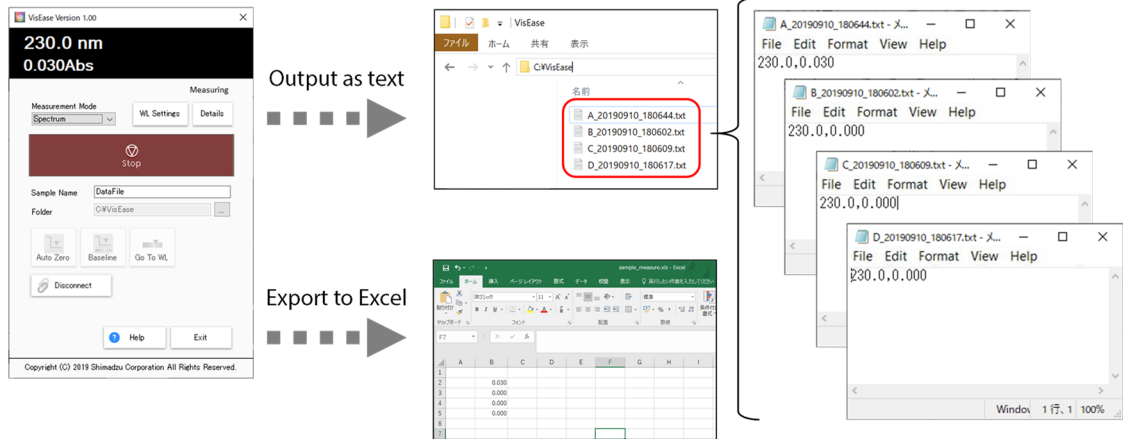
VisEase Version 1.00

230.0 nm
0.030Abs

Measuring

Measurement Mode
Spectrum
WL Settings
Details

Stop

Sample Name DataFile
Folder C:¥VisEase

Auto Zero
Baseline
Go To WL

Disconnect

Help
Exit

Copyright (C) 2019 Shimadzu Corporation All Rights Reserved.

Output as text

Export to Excel

VisEase
ファイル ホーム 共有 表示
C:¥VisEase
名前
A_20190910_180644.txt
B_20190910_180602.txt
C_20190910_180609.txt
D_20190910_180617.txt

A_20190910_180644.txt - メ...
File Edit Format View Help
230.0,0.030

B_20190910_180602.txt - メ...
File Edit Format View Help
230.0,0.000

C_20190910_180609.txt - メ...
File Edit Format View Help
230.0,0.000

D_20190910_180617.txt - メ...
File Edit Format View Help
230.0,0.000

Window 1 行、1 100%

sample_measure.xlsx - Excel
ファイル ホーム 挿入 ページレイアウト 数式 データ 校閲 表示
F7

| | A | B | C | D | E | F | G | H | I |
|---|---|---|---|---|---|---|---|---|---|
| 1 | | | | | | | | | |
| 2 | | 0.030 | | | | | | | |
| 3 | | 0.000 | | | | | | | |
| 4 | | 0.000 | | | | | | | |
| 5 | | 0.000 | | | | | | | |
| 6 | | | | | | | | | |
| 7 | | | | | | | | | |